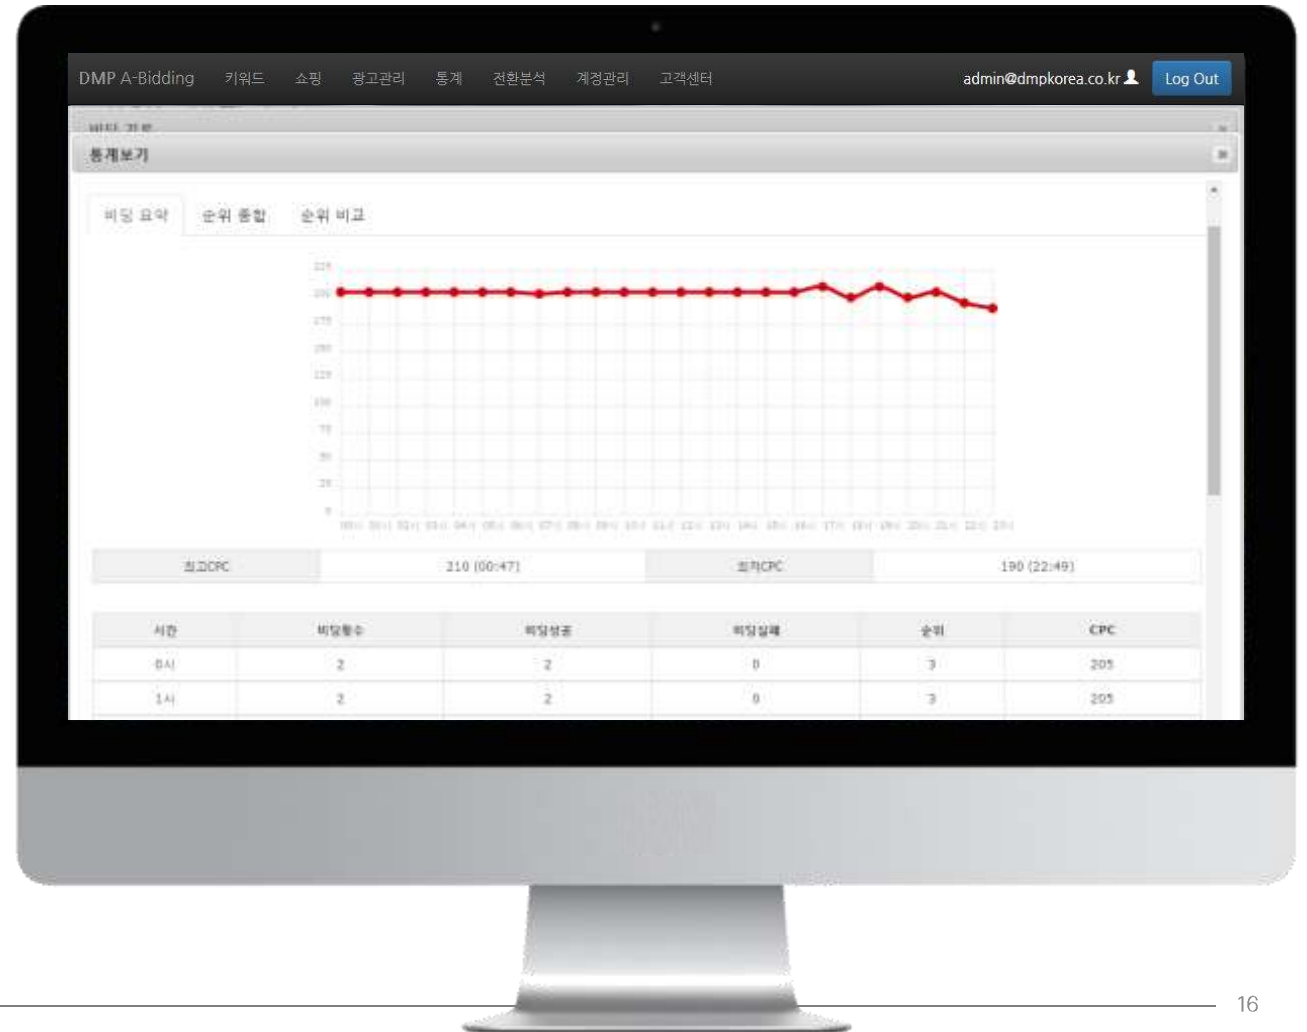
DMP A-Bidding 키워드 쇼핑 광고관리 통계 전환분석 계정관리 고객센터 admin@dmpkorea.co.kr Log Out

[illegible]

통계보기

비딩 요약 순위 종합 순위 비교

225
200
175
150
125
100
75
50
25
0

00시 01시 02시 03시 04시 05시 06시 07시 08시 09시 10시 11시 12시 13시 14시 15시 16시 17시 18시 19시 20시 21시 22시 23시

| 최고CPC | 210 (00:47) | 최저CPC | 190 (22:49) |
|---|---|---|---|

| 시간 | 비딩횟수 | 비딩성공 | 비딩실패 | 순위 | CPC |
|---|---|---|---|---|---|
| 0시 | 2 | 2 | 0 | 3 | 205 |
| 1시 | 2 | 2 | 0 | 3 | 205 |

16